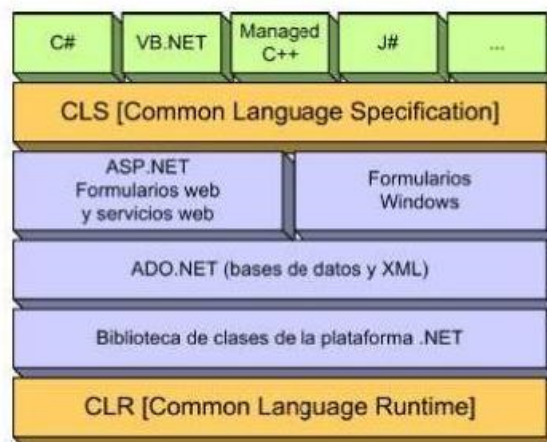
C#

VB.NET

Managed C++

J#

...

CLS [Common Language Specification]

ASP.NET Formularios web y servicios web

Formularios Windows

ADO.NET (bases de datos y XML)

Biblioteca de clases de la plataforma .NET

CLR [Common Language Runtime]